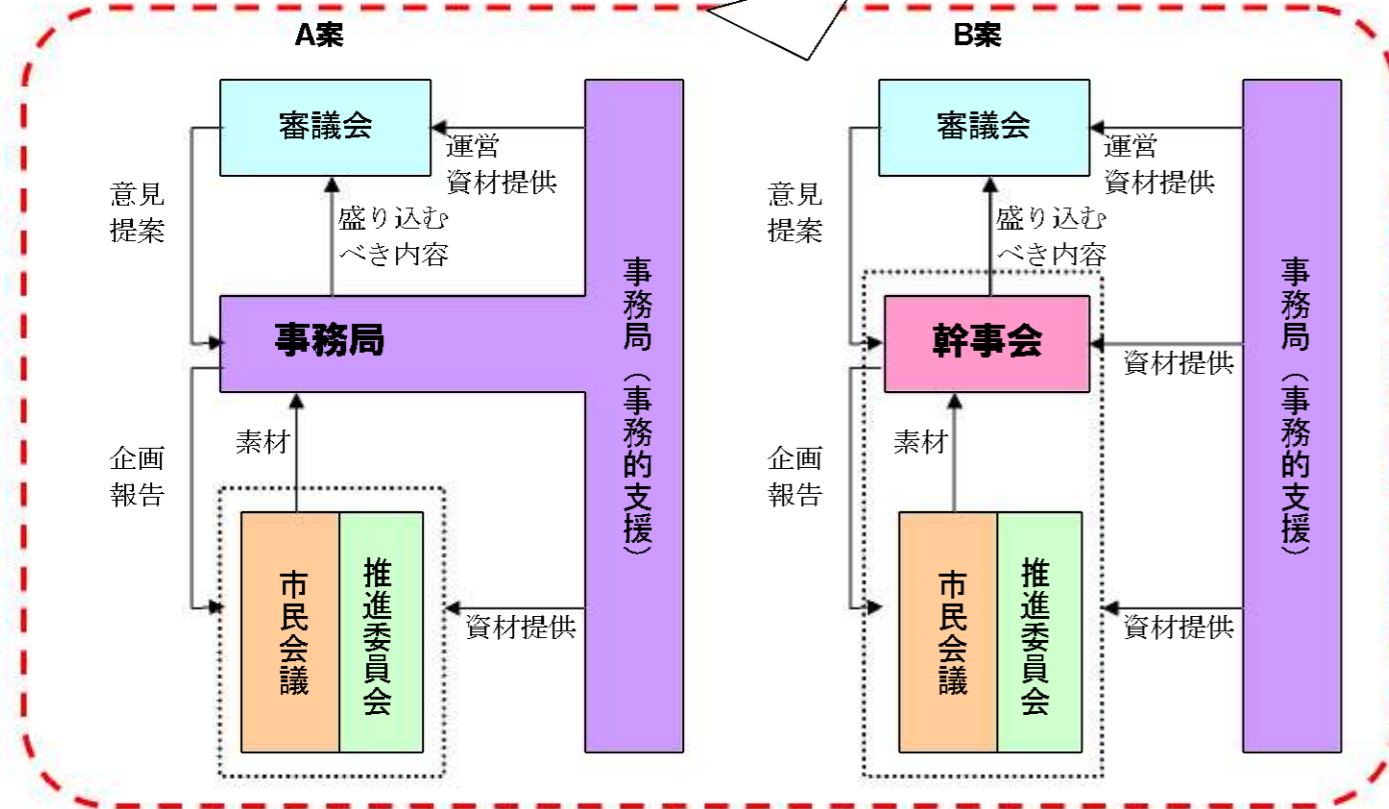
A案

審議会

運営
資材提供

意見
提案

盛り込む
べき内容

事務局

事務局（事務的支援）

企画
報告

素材

市民会議

推進委員会

資材提供

B案

審議会

運営
資材提供

意見
提案

盛り込む
べき内容

幹事会

資材提供

事務局（事務的支援）

企画
報告

素材

市民会議

推進委員会

資材提供